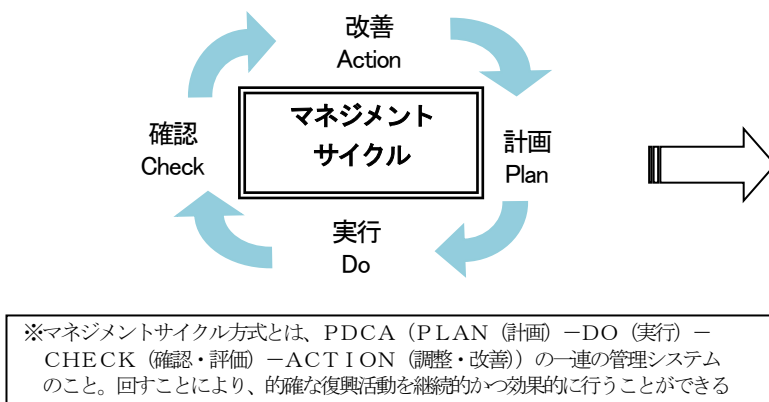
改善
Action

確認
Check

マネジメント
サイクル

計画
Plan

実行
Do

※マネジメントサイクル方式とは、PDCA（PLAN（計画）－DO（実行）－CHECK（確認・評価）－ACTION（調整・改善））の一連の管理システムのこと。回すことにより、的確な復興活動を継続的かつ効果的に行うことができる